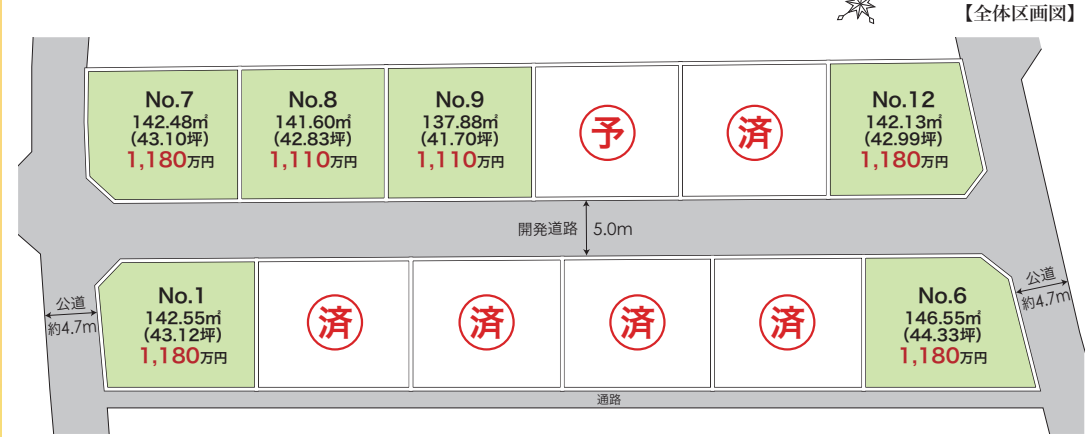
【全体区画図】

No.7
142.48㎡
(43.10坪)
1,180万円

No.8
141.60㎡
(42.83坪)
1,110万円

No.9
137.88㎡
(41.70坪)
1,110万円

予

済

No.12
142.13㎡
(42.99坪)
1,180万円

開発道路 5.0m

公道 約4.7m

No.1
142.55㎡
(43.12坪)
1,180万円

済

済

済

済

No.6
146.55㎡
(44.33坪)
1,180万円

公道 約4.7m

通路